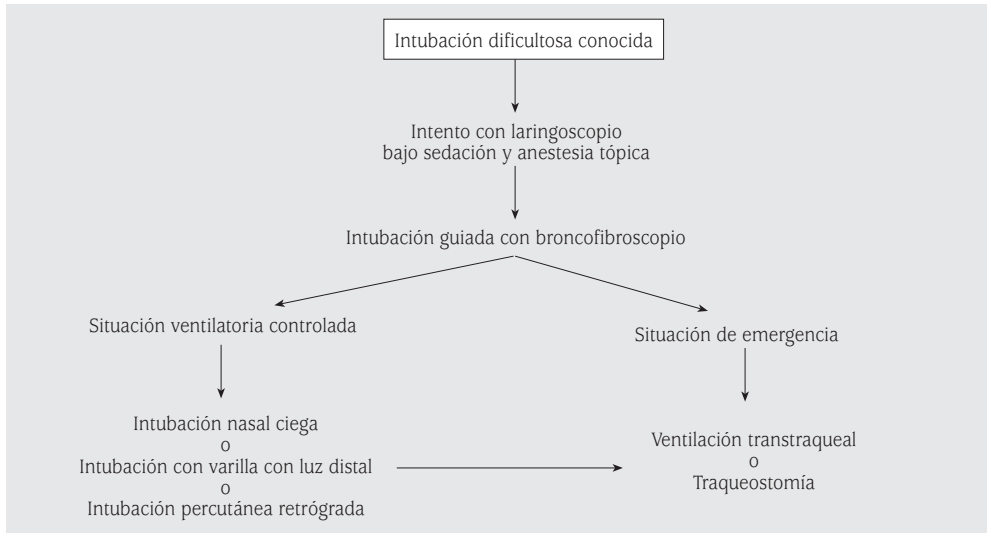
Intubación dificultosa conocida

Intento con laringoscopio bajo sedación y anestesia tópica

Intubación guiada con broncofibroscopio

Situación ventilatoria controlada

Situación de emergencia

Intubación nasal ciega
o
Intubación con varilla con luz distal
o
Intubación percutánea retrógrada

Ventilación transtraqueal
o
Traqueostomía